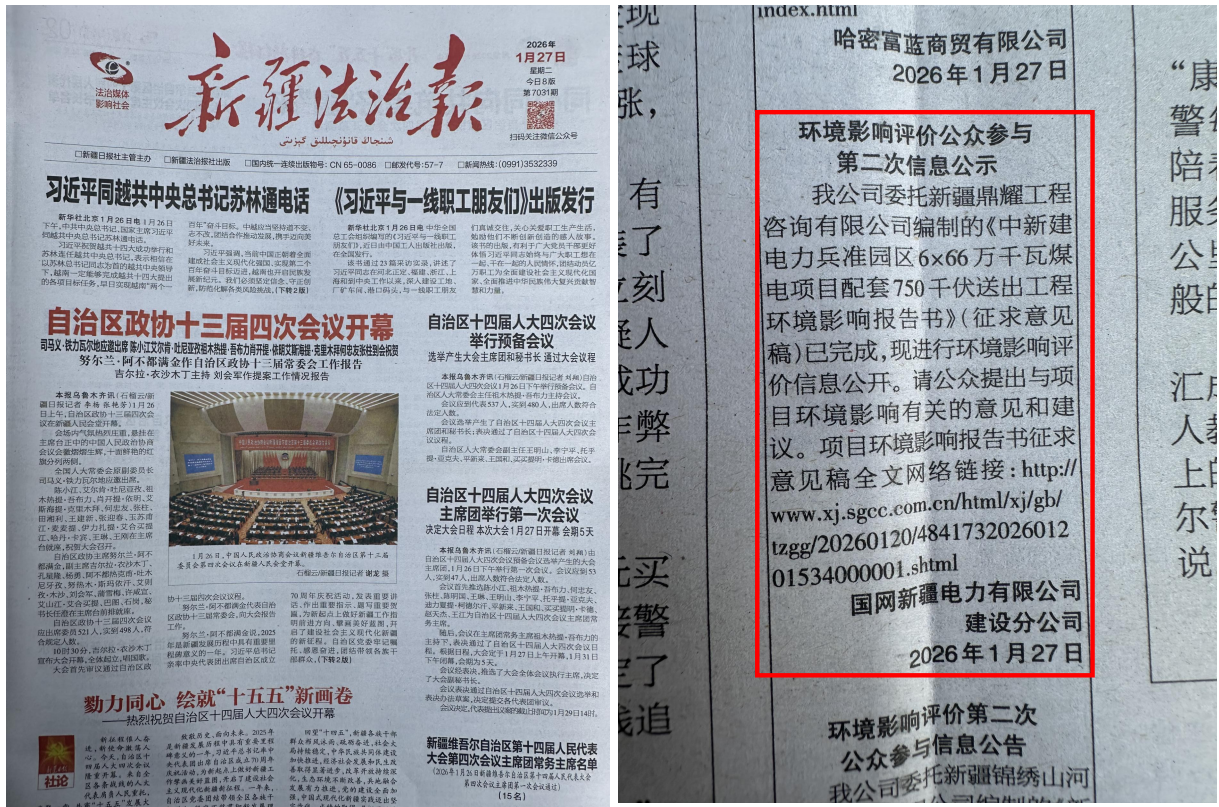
法治媒体 影响社会

新疆法治报

2026年 1月27日 星期二 今日8版 第7031期

扫码关注微信公众号

□新疆日报社主管主办 □新疆法治报社出版 □国内统一连续出版物号: CN 65-0086 □邮发代号:57-7 □新闻热线:(0991)3532339

习近平同越共中央总书记苏林通电话

《习近平与一线职工朋友们》出版发行

自治区政协十三届四次会议开幕

努尔兰·阿不都满金作自治区政协十三届常委会工作报告

吉尔拉·衣沙木丁主持 刘会军作提案工作情况报告

自治区十四届人大四次会议举行预备会议

自治区十四届人大四次会议主席团举行第一次会议

勠力同心 绘就"十五五"新画卷

——热烈祝贺自治区十四届人大四次会议开幕

社论

新疆维吾尔自治区第十四届人民代表大会第四次会议主席团常务主席名单

(15名)

index.html

哈密富蓝商贸有限公司

2026年1月27日

环境影响评价公众参与第二次信息公示

我公司委托新疆鼎耀工程咨询有限公司编制的《中新建电力兵准园区6×66万千瓦煤电项目配套750千伏送出工程环境影响报告书》(征求意见稿)已完成,现进行环境影响评价信息公开。请公众提出与项目环境影响有关的意见和建议。项目环境影响报告书征求意见稿全文网络链接:http://www.xj.sgcc.com.cn/html/xj/gb/tzgg/20260120/484173202601201534000001.shtml

国网新疆电力有限公司建设分公司

2026年1月27日

环境影响评价第二次公众参与信息公告

我公司委托新疆锦绣山河